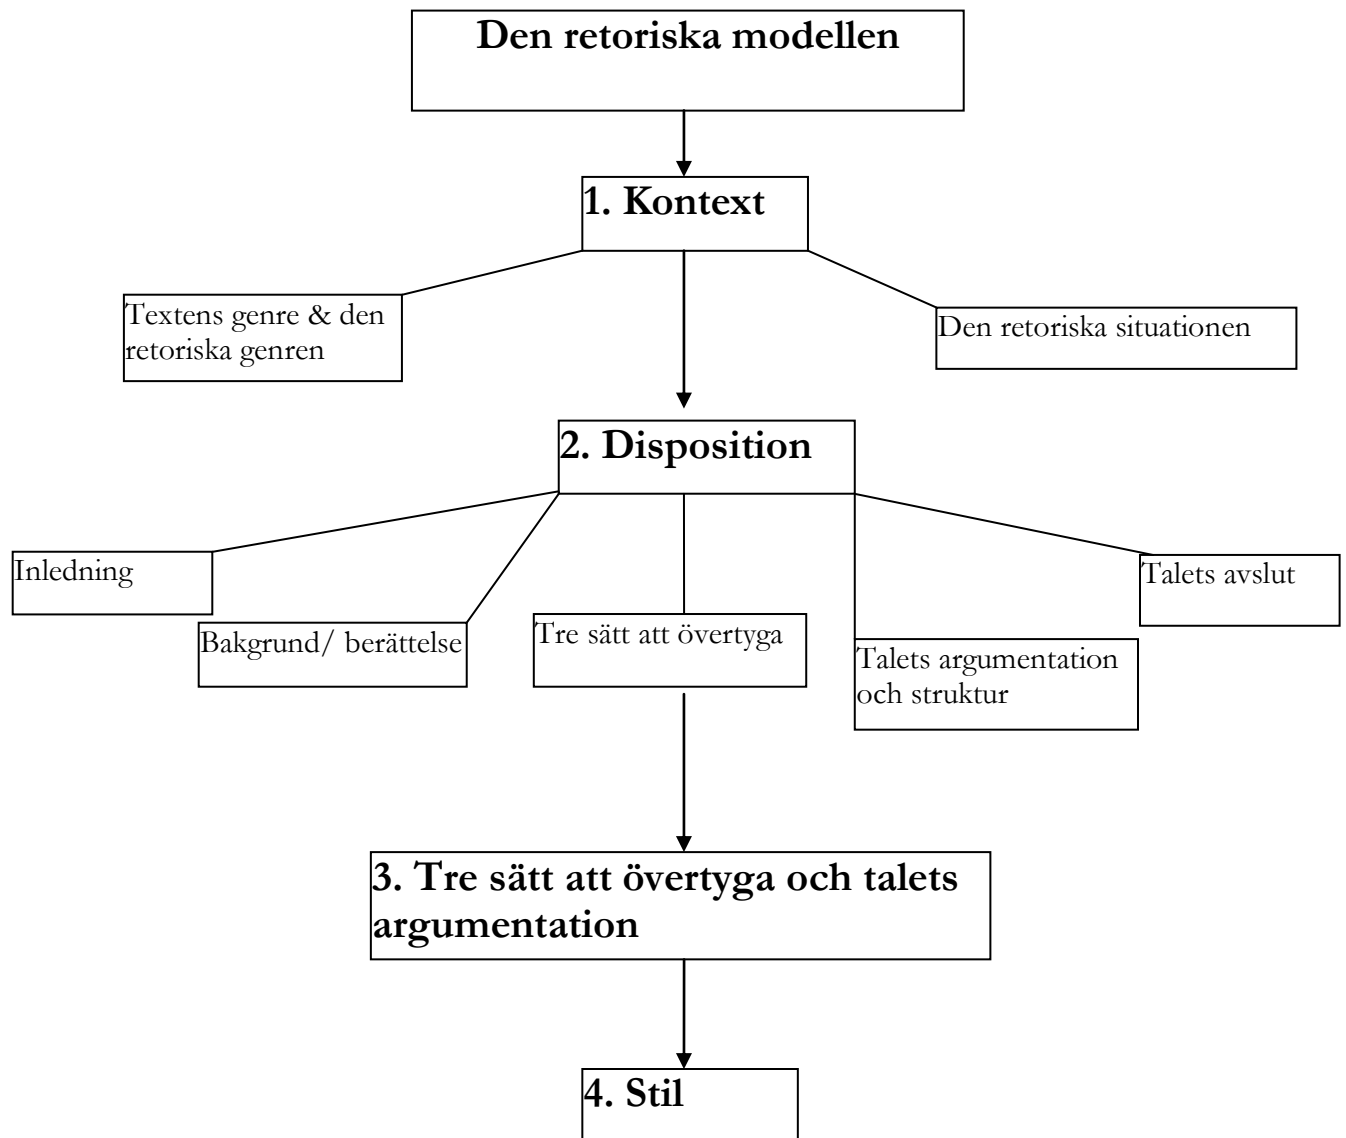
Den retoriska modellen

1. Kontext

Textens genre & den retoriska genren

Den retoriska situationen

2. Disposition

Inledning

Bakgrund/ berättelse

Tre sätt att övertyga

Talets argumentation och struktur

Talets avslut

3. Tre sätt att övertyga och talets argumentation

4. Stil